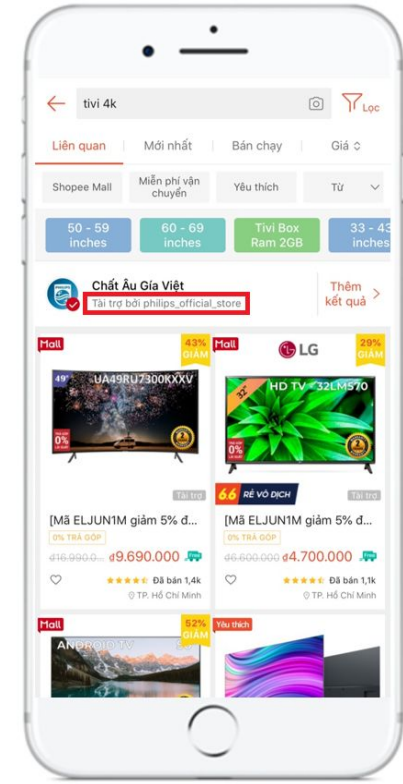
tivi 4k

Lọc

Liên quan
Mới nhất
Bán chạy
Giá

Shopee Mall
Miễn phí vận chuyển
Yêu thích
Từ

50 - 59 inches
60 - 69 inches
Tivi Box Ram 2GB
33 - 43 inches

Chất Âu Gía Việt
Tài trợ bởi philips_official_store
Thêm kết quả

Mall
43% GIẢM
UA49RU7300KXXV
49"
Tài trợ
[Mã ELJUN1M giảm 5% đ...
0% TRẢ GÓP
₫16.990.0...
₫9.690.000
Đã bán 1,4k
TP. Hồ Chí Minh

Mall
LG
29% GIẢM
HD TV 32LM570
32"
Tài trợ
6.6 RẺ VÔ ĐỊCH
[Mã ELJUN1M giảm 5% đ...
0% TRẢ GÓP
₫6.600.000
₫4.700.000
Đã bán 1,1k
TP. Hồ Chí Minh

Mall
52% GIẢM
ANDROID TV

Yêu thích